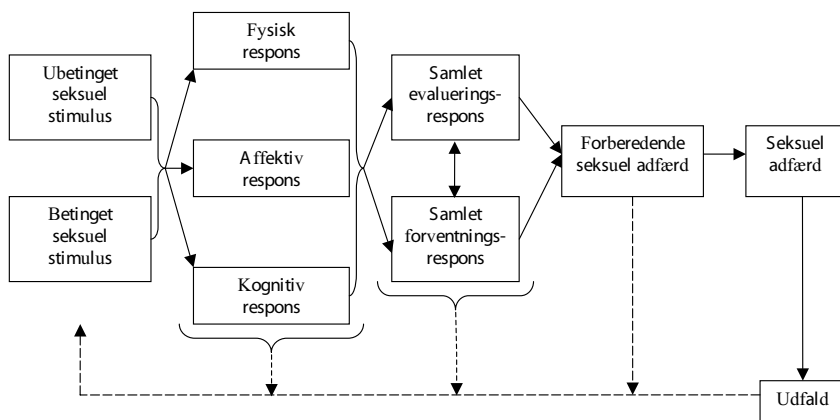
Ubetinget seksuel stimulus

Betinget seksuel stimulus

Fysisk respons

Affektiv respons

Kognitiv respons

Samlet evaluerings-respons

Samlet forventnings-respons

Forberedende seksuel adfærd

Seksuel adfærd

Udfald